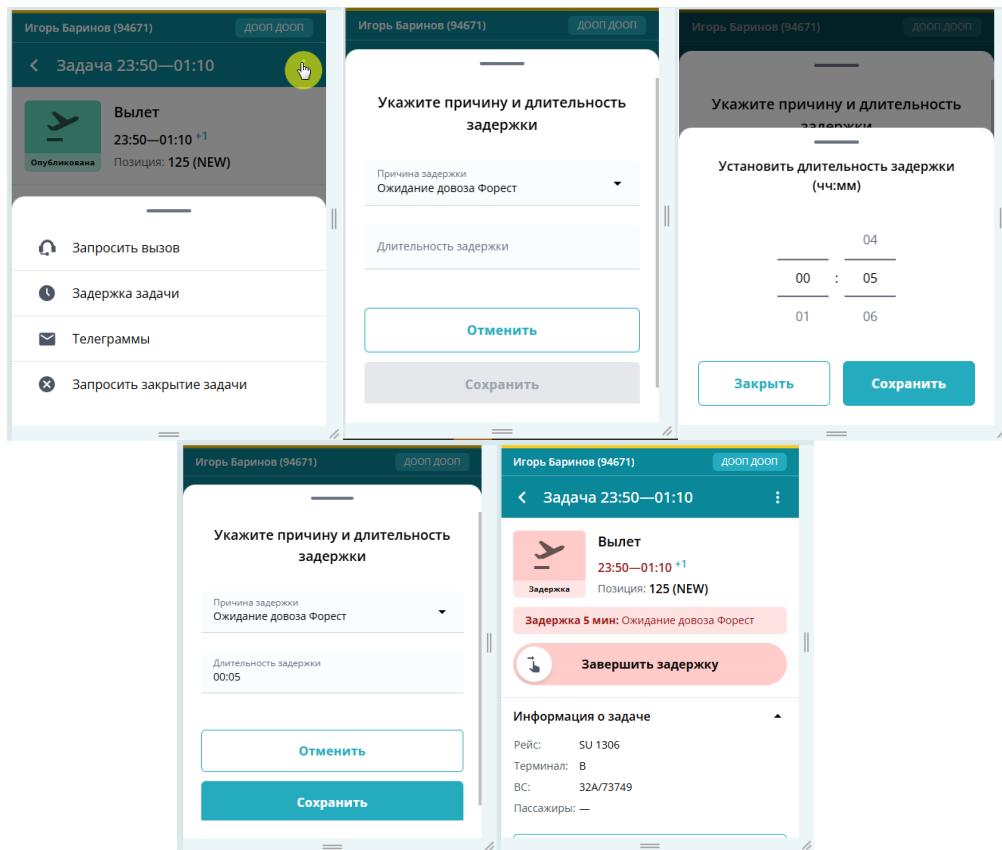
Игорь Баринов (94671) ДООП ДООП

Задача 23:50—01:10

Вылет
23:50—01:10 +1
Позиция: 125 (NEW)
Опубликована

Запросить вызов
Задержка задачи
Телеграммы
Запросить закрытие задачи

Игорь Баринов (94671) ДООП ДООП

Укажите причину и длительность задержки

Причина задержки
Ожидание довоза Форест

Длительность задержки

Отменить
Сохранить

Игорь Баринов (94671)

Укажите причину и длительность задержки

Установить длительность задержки (чч:мм)

04
00 : 05
01 06

Закрыть
Сохранить

Игорь Баринов (94671) ДООП ДООП

Укажите причину и длительность задержки

Причина задержки
Ожидание довоза Форест

Длительность задержки
00:05

Отменить
Сохранить

Игорь Баринов (94671) ДООП ДООП

Задача 23:50—01:10

Вылет
23:50—01:10 +1
Позиция: 125 (NEW)
Задержка

Задержка 5 мин: Ожидание довоза Форест

Завершить задержку

Информация о задаче

Рейс: SU 1306
Терминал: B
ВС: 32A/73749
Пассажиры: —